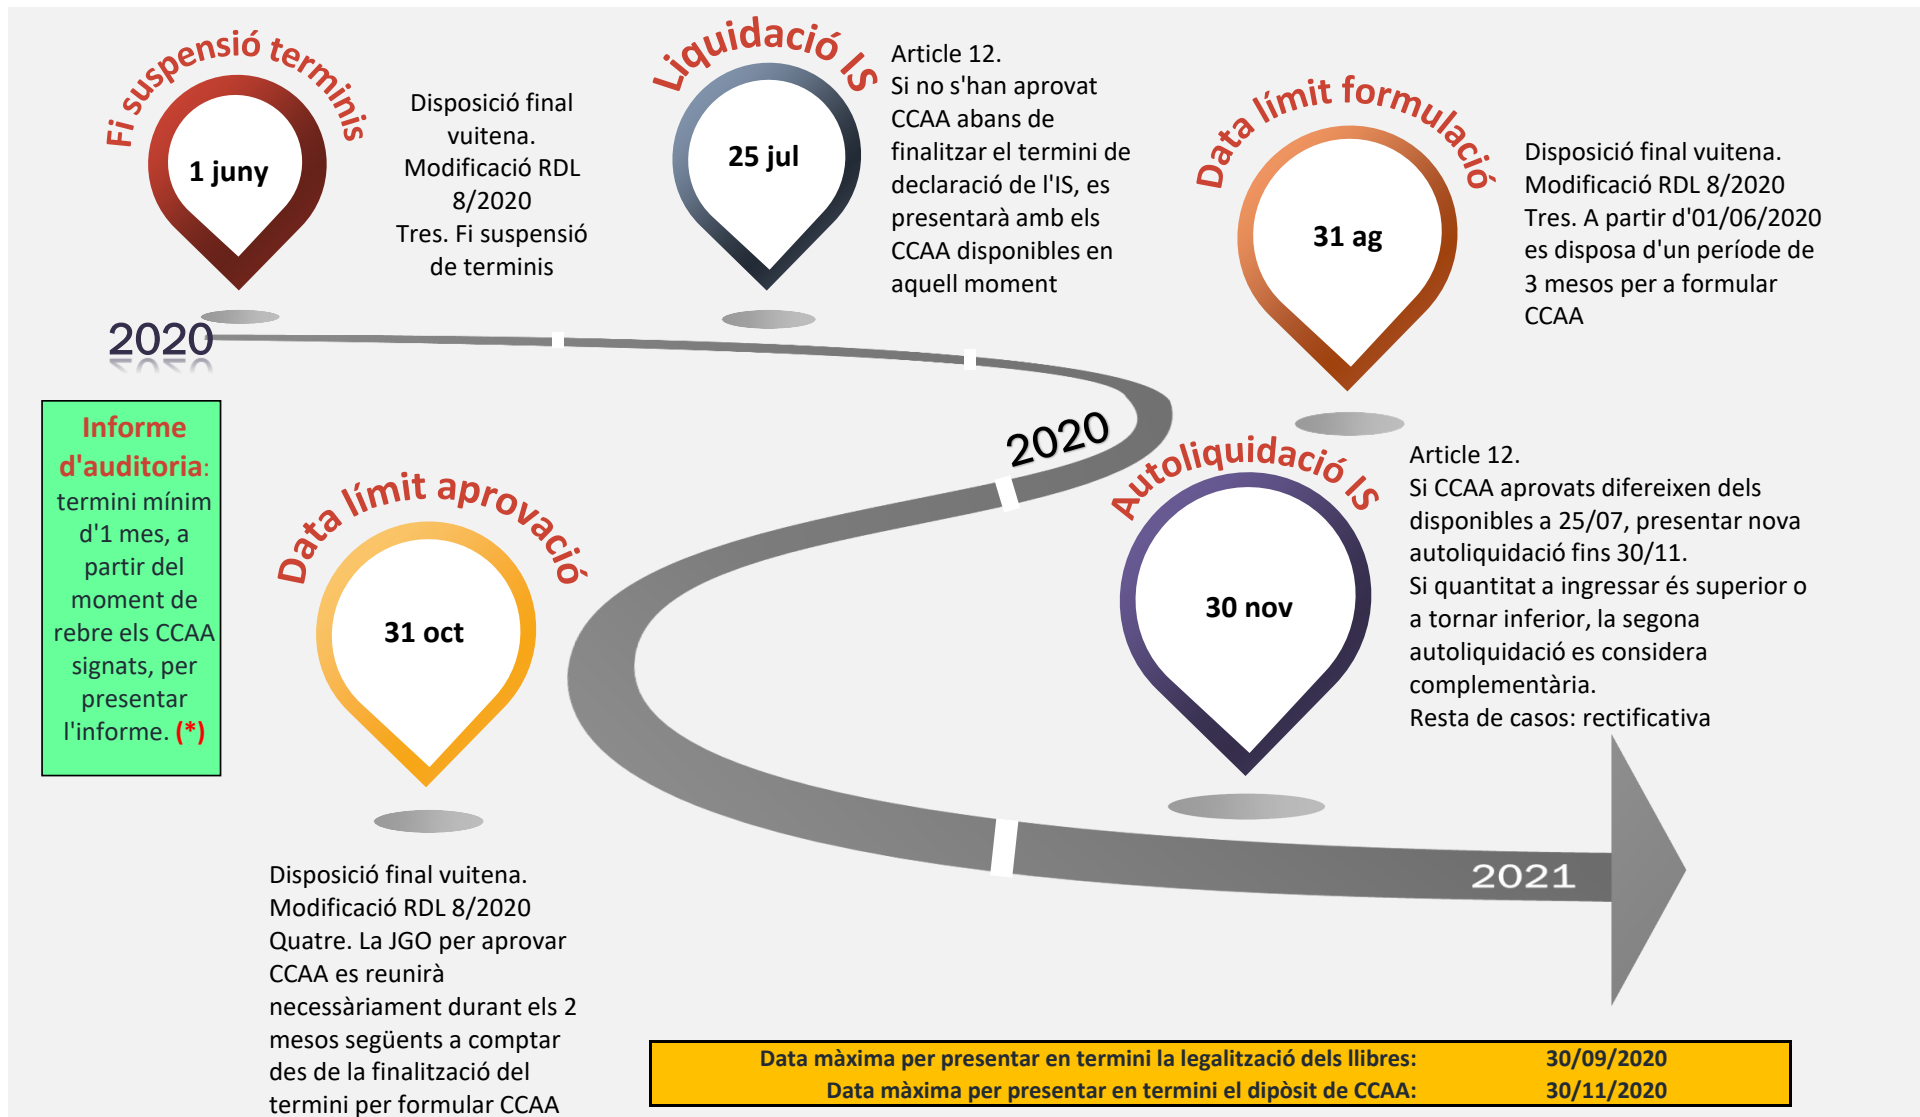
Fi suspensió terminis

1 juny

Disposició final vuitena. Modificació RDL 8/2020 Tres. Fi suspensió de terminis

Liquidació IS

25 jul

Article 12.
Si no s'han aprovat CCAA abans de finalitzar el termini de declaració de l'IS, es presentarà amb els CCAA disponibles en aquell moment

Data límit formulació

31 ag

Disposició final vuitena.
Modificació RDL 8/2020
Tres. A partir d'01/06/2020 es disposa d'un període de 3 mesos per a formular CCAA

2020

Informe d'auditoria: termini mínim d'1 mes, a partir del moment de rebre els CCAA signats, per presentar l'informe. (*)

2020

Data límit aprovació

31 oct

Autoliquidació IS

30 nov

Article 12.
Si CCAA aprovats difereixen dels disponibles a 25/07, presentar nova autoliquidació fins 30/11.
Si quantitat a ingressar és superior o a tornar inferior, la segona autoliquidació es considera complementària.
Resta de casos: rectificativa

2021

Disposició final vuitena.
Modificació RDL 8/2020
Quatre. La JGO per aprovar CCAA es reunirà necessàriament durant els 2 mesos següents a comptar des de la finalització del termini per formular CCAA

| Data màxima per presentar en termini la legalització dels llibres: | 30/09/2020 |
|---|---|
| Data màxima per presentar en termini el dipòsit de CCAA: | 30/11/2020 |